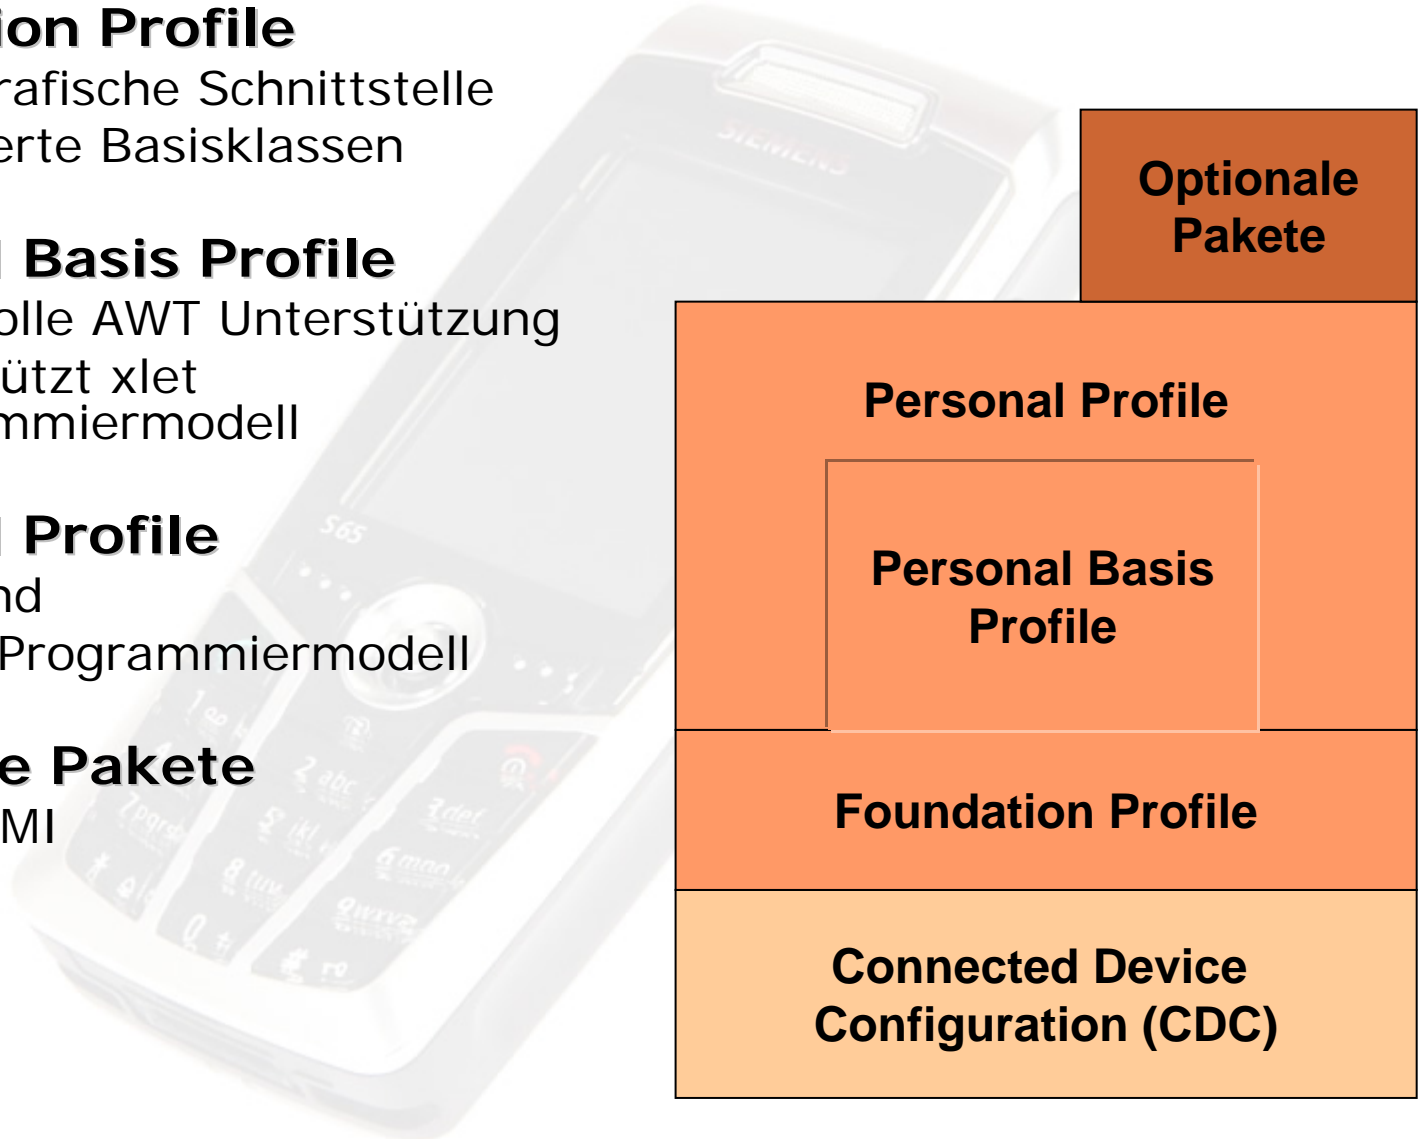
ion Profile
rafische Schnittstelle
erte Basisklassen

Basis Profile
olle AWT Unterstützung
ützt xlet
mmiermodell

Profile
nd
Programmiermodell

e Pakete
MI

SIEMENS

S65

Optionale Pakete

Personal Profile

Personal Basis Profile

Foundation Profile

Connected Device Configuration (CDC)